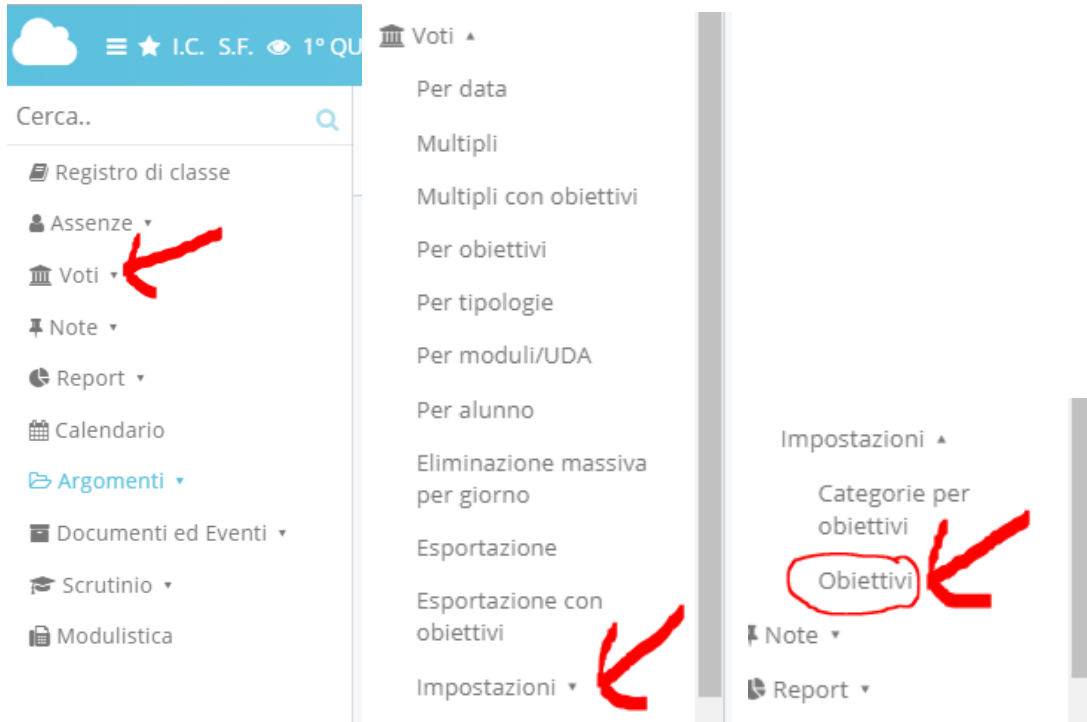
I.C. S.F. 1° QU

Cerca..

Registro di classe

Assenze ▾

Voti ▾

Note ▾

Report ▾

Calendario

Argomenti ▾

Documenti ed Eventi ▾

Scrutinio ▾

Modulistica

Voti ▴

Per data

Multipli

Multipli con obiettivi

Per obiettivi

Per tipologie

Per moduli/UDA

Per alunno

Eliminazione massiva per giorno

Esportazione

Esportazione con obiettivi

Impostazioni ▾

Impostazioni ▴

Categorie per obiettivi

Obiettivi

Note ▾

Report ▾